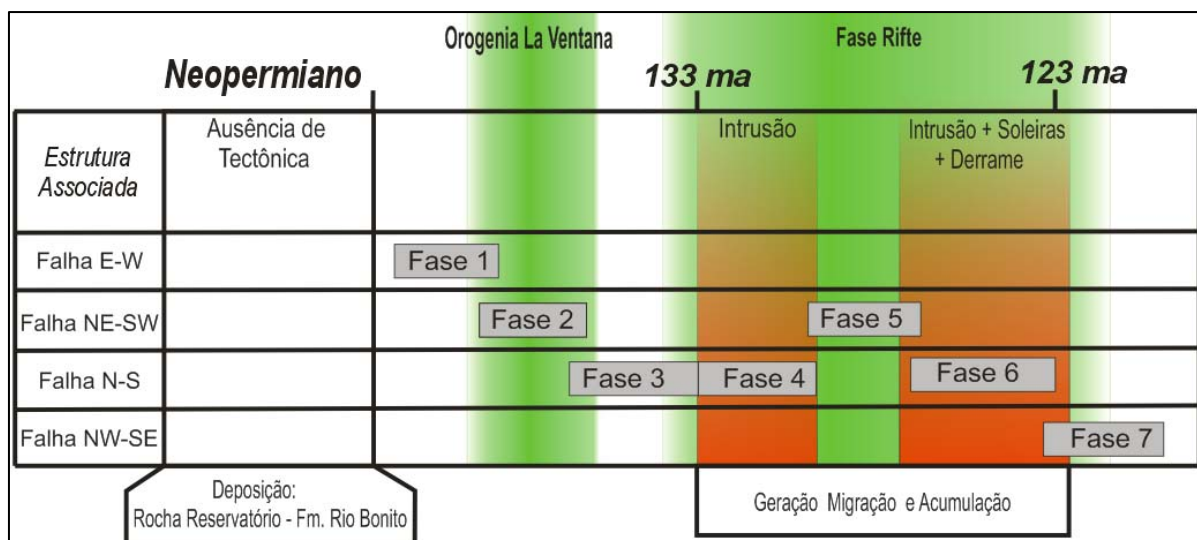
Orogenia La Ventana

Fase Rifte

Neopermiano

133 ma

123 ma

| Estrutura Associada | Ausência de Tectônica | | Intrusão | | Intrusão + Soleiras + Derrame | |
|---|---|---|---|---|---|---|
| Falha E-W | | Fase 1 | | | | |
| Falha NE-SW | | Fase 2 | | Fase 5 | | |
| Falha N-S | | Fase 3 | Fase 4 | | Fase 6 | |
| Falha NW-SE | | | | | | Fase 7 |

Deposição: Rocha Reservatório - Fm. Rio Bonito

Geração Migração e Acumulação